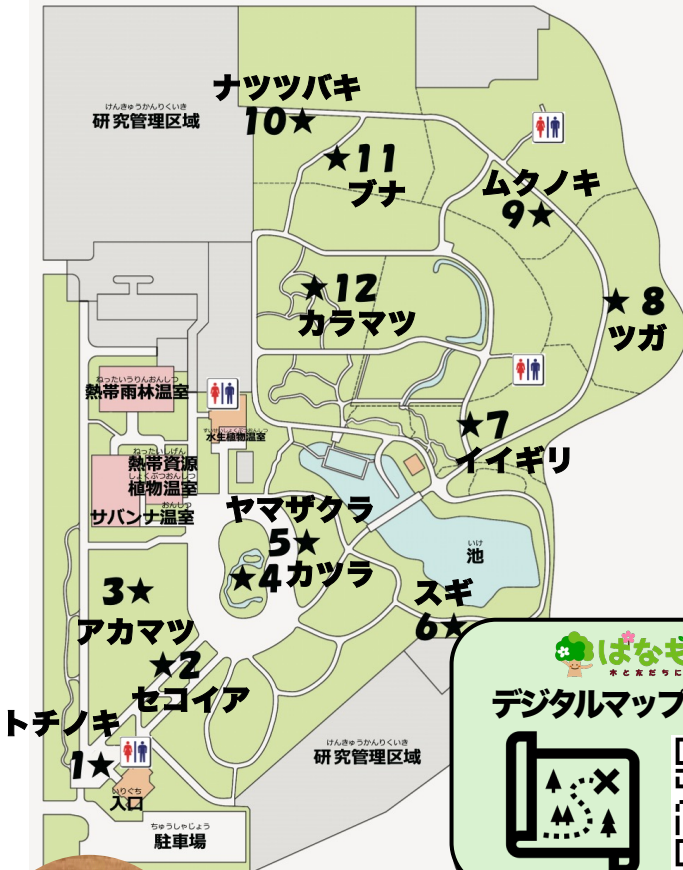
ナツツバキ
10★

けんきゅうかんりくいき
研究管理区域

★11
ブナ

ムクノキ
9★

★12
カラマツ

★ 8
ツガ

ねったいうりんおんしつ
熱帯雨林温室

すいせいしょくぶつおんしつ
水生植物温室

★7
イイギリ

ねったいしげん
熱帯資源
しょくぶつおんしつ
植物温室
おんしつ
サバンナ温室

ヤマザクラ
5★
★4カツラ

いけ
池

3★
アカマツ

スギ
6★

★2
セコイア

ばなも
木と友だちに

デジタルマップ

トチノキ
1★

いりぐち
入口

けんきゅうかんりくいき
研究管理区域

ちゅうしゃじょう
駐車場